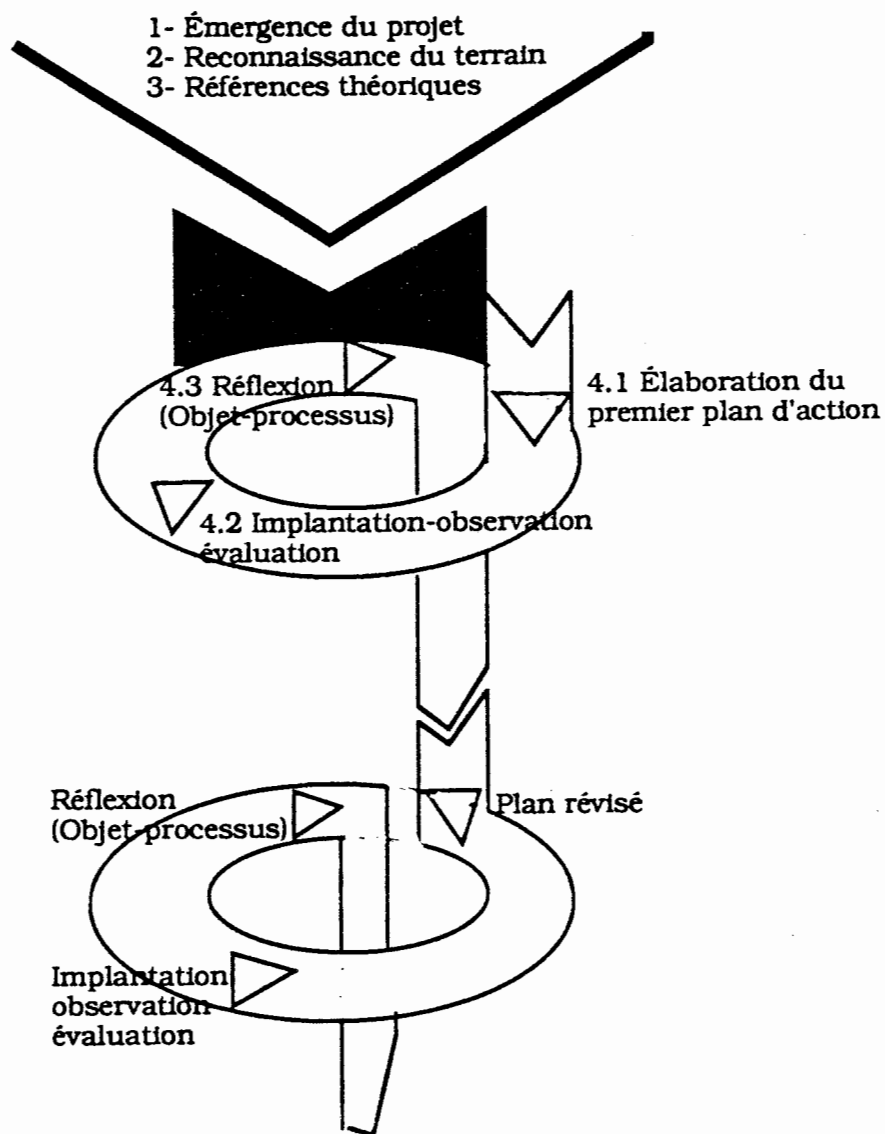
1- Émergence du projet
2- Reconnaissance du terrain
3- Références théoriques

4.3 Réflexion (Objet-processus)

4.1 Élaboration du premier plan d'action

4.2 Implantation-observation évaluation

Réflexion (Objet-processus)

Plan révisé

Implantation observation évaluation